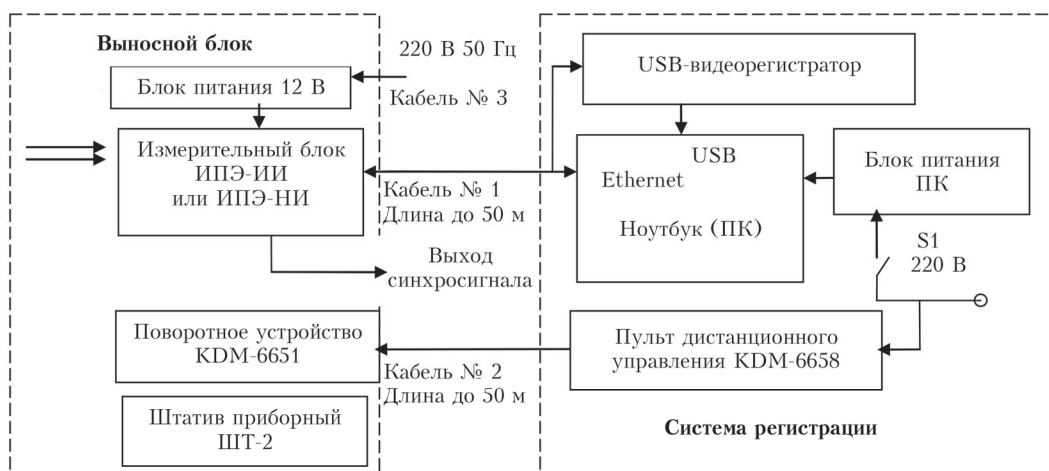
Выносной блок

220 В 50 Гц

Блок питания 12 В

Кабель № 3

Измерительный блок ИПЭ-ИИ или ИПЭ-НИ

Кабель № 1
Длина до 50 м

Выход синхросигнала

USB-видеорегистратор

USB
Ethernet

Ноутбук (ПК)

Блок питания ПК

S1
220 В

Поворотное устройство KDM-6651

Кабель № 2
Длина до 50 м

Пульт дистанционного управления KDM-6658

Штатив приборный ШТ-2

Система регистрации